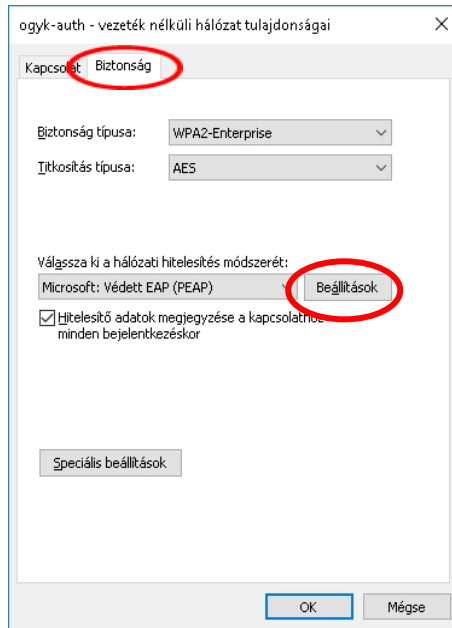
ogyk-auth - vezeték nélküli hálózat tulajdonságai

Kapcsolat Biztonság

Biztonság típusa: WPA2-Enterprise

Titkosítás típusa: AES

Válassza ki a hálózati hitelesítés módszerét:

Microsoft: Védett EAP (PEAP) Beállítások

Hitelesítő adatok megjegyzése a kapcsolathoz minden bejelentkezéskor

Speciális beállítások

OK Mégse